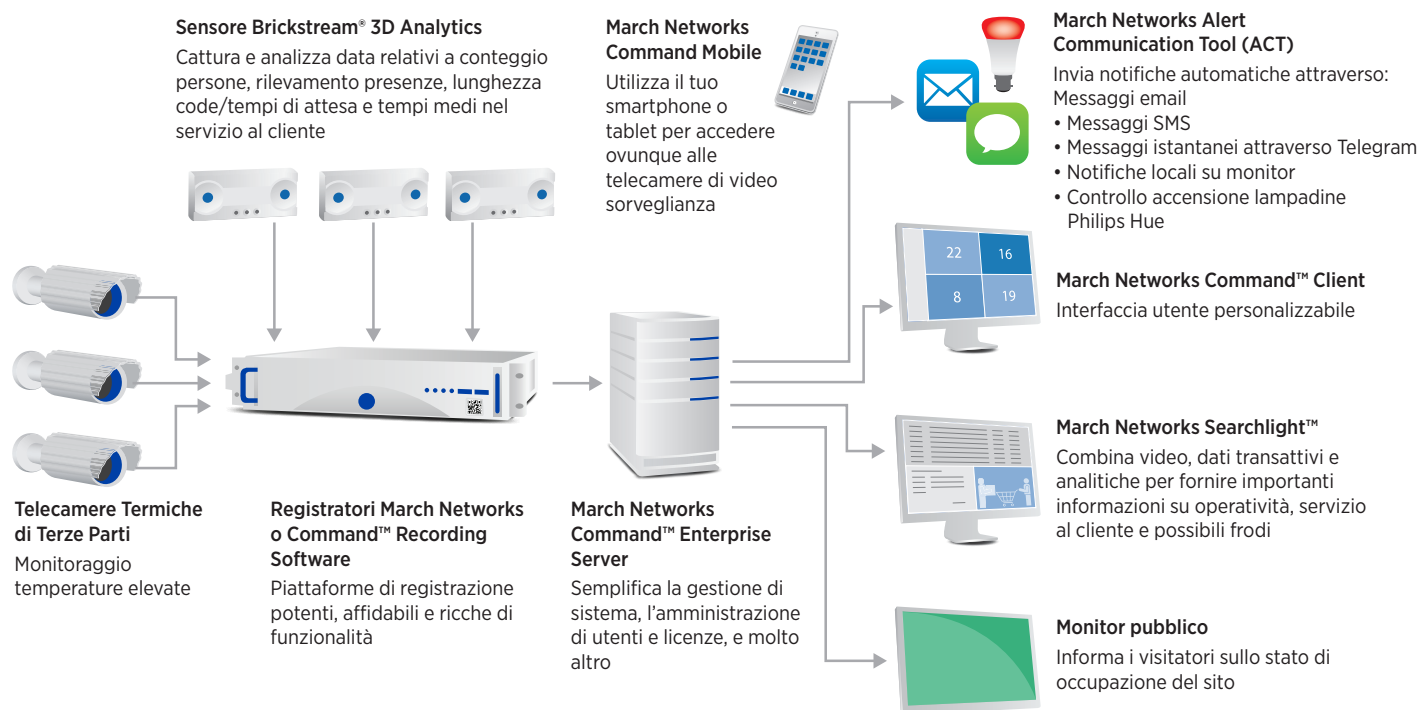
Sensore Brickstream® 3D Analytics

Cattura e analizza data relativi a conteggio persone, rilevamento presenze, lunghezza code/tempi di attesa e tempi medi nel servizio al cliente

March Networks Command Mobile

Utilizza il tuo smartphone o tablet per accedere ovunque alle telecamere di video sorveglianza

March Networks Alert Communication Tool (ACT)

Invia notifiche automatiche attraverso:
Messaggi email
• Messaggi SMS
• Messaggi istantanei attraverso Telegram
• Notifiche locali su monitor
• Controllo accensione lampadine Philips Hue

22 16 8 19

March Networks Command™ Client

Interfaccia utente personalizzabile

March Networks Searchlight™

Combina video, dati transattivi e analitiche per fornire importanti informazioni su operatività, servizio al cliente e possibili frodi

Monitor pubblico

Informa i visitatori sullo stato di occupazione del sito

Telecamere Termiche di Terze Parti

Monitoraggio temperature elevate

Registratori March Networks o Command™ Recording Software

Piattaforme di registrazione potenti, affidabili e ricche di funzionalità

March Networks Command™ Enterprise Server

Semplifica la gestione di sistema, l'amministrazione di utenti e licenze, e molto altro